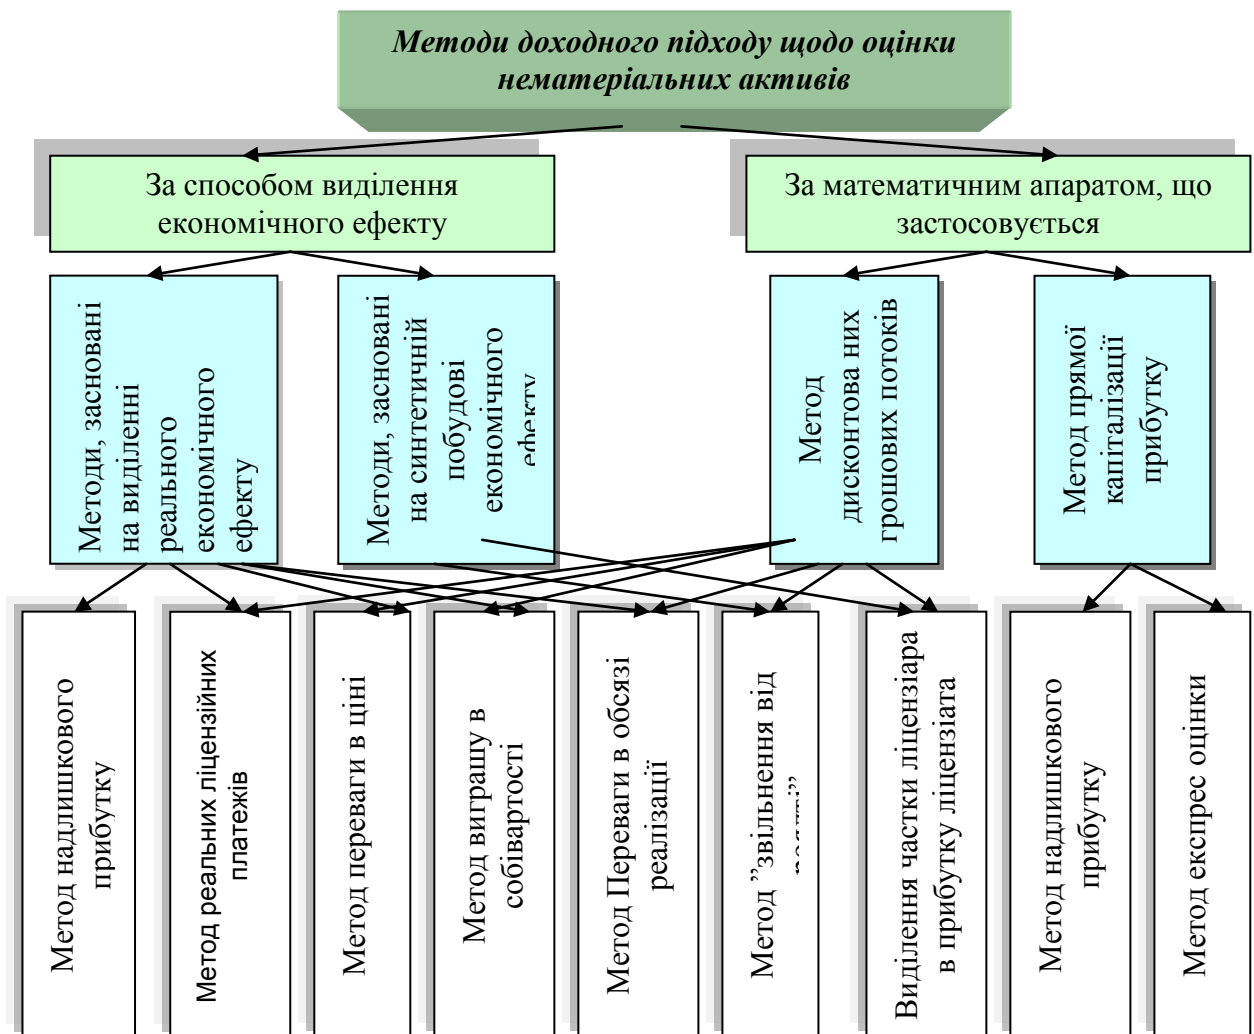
Методи доходного підходу щодо оцінки нематеріальних активів

За способом виділення економічного ефекту

За математичним апаратом, що застосовується

Методи, засновані на виділенні реального економічного ефекту

Методи, засновані на синтетичній побудові економічного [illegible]

Метод дисконтова них грошових потоків

Метод прямої капіталізації прибутку

Метод надлишкового прибутку

Метод реальних ліцензійних платежів

Метод переваги в ціні

Метод виграшу в собівартості

Метод Переваги в обсязі реалізації

Метод "звільнення від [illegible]"

Виділення частки ліцензіара в прибутку ліцензіата

Метод надлишкового прибутку

Метод експрес оцінки